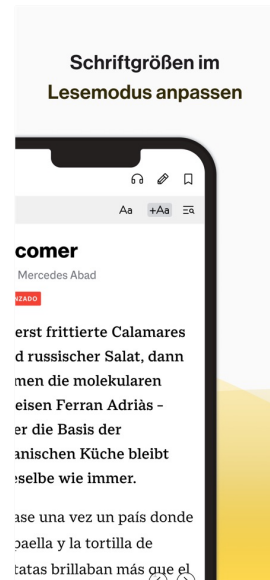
Schriftgrößen im
Lesemodus anpassen

Aa +Aa

comer

Mercedes Abad

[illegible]NZADO

erst frittierte Calamares d russischer Salat, dann men die molekularen eisen Ferran Adriàs – er die Basis der anischen Küche bleibt eselbe wie immer.

ase una vez un país donde paella y la tortilla de tatas brillaban más que el